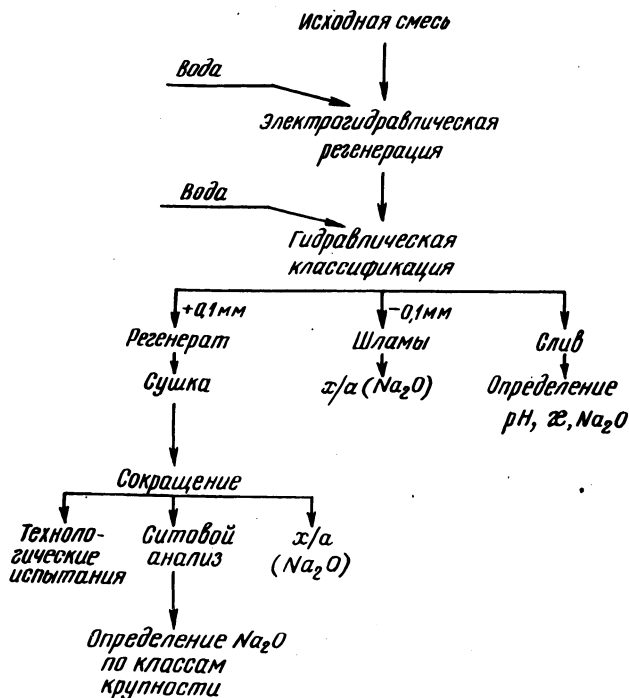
Исходная смесь

Вода

Электрогидравлическая регенерация

Вода

Гидравлическая классификация

+0,1мм

−0,1мм

Регенерат

Сушка

Шламы

х/а ($Na_2O$)

Слив

Определение pH, $\varkappa$, $Na_2O$

Сокращение

Технологические испытания

Ситовой анализ

х/а ($Na_2O$)

Определение $Na_2O$ по классам крупности